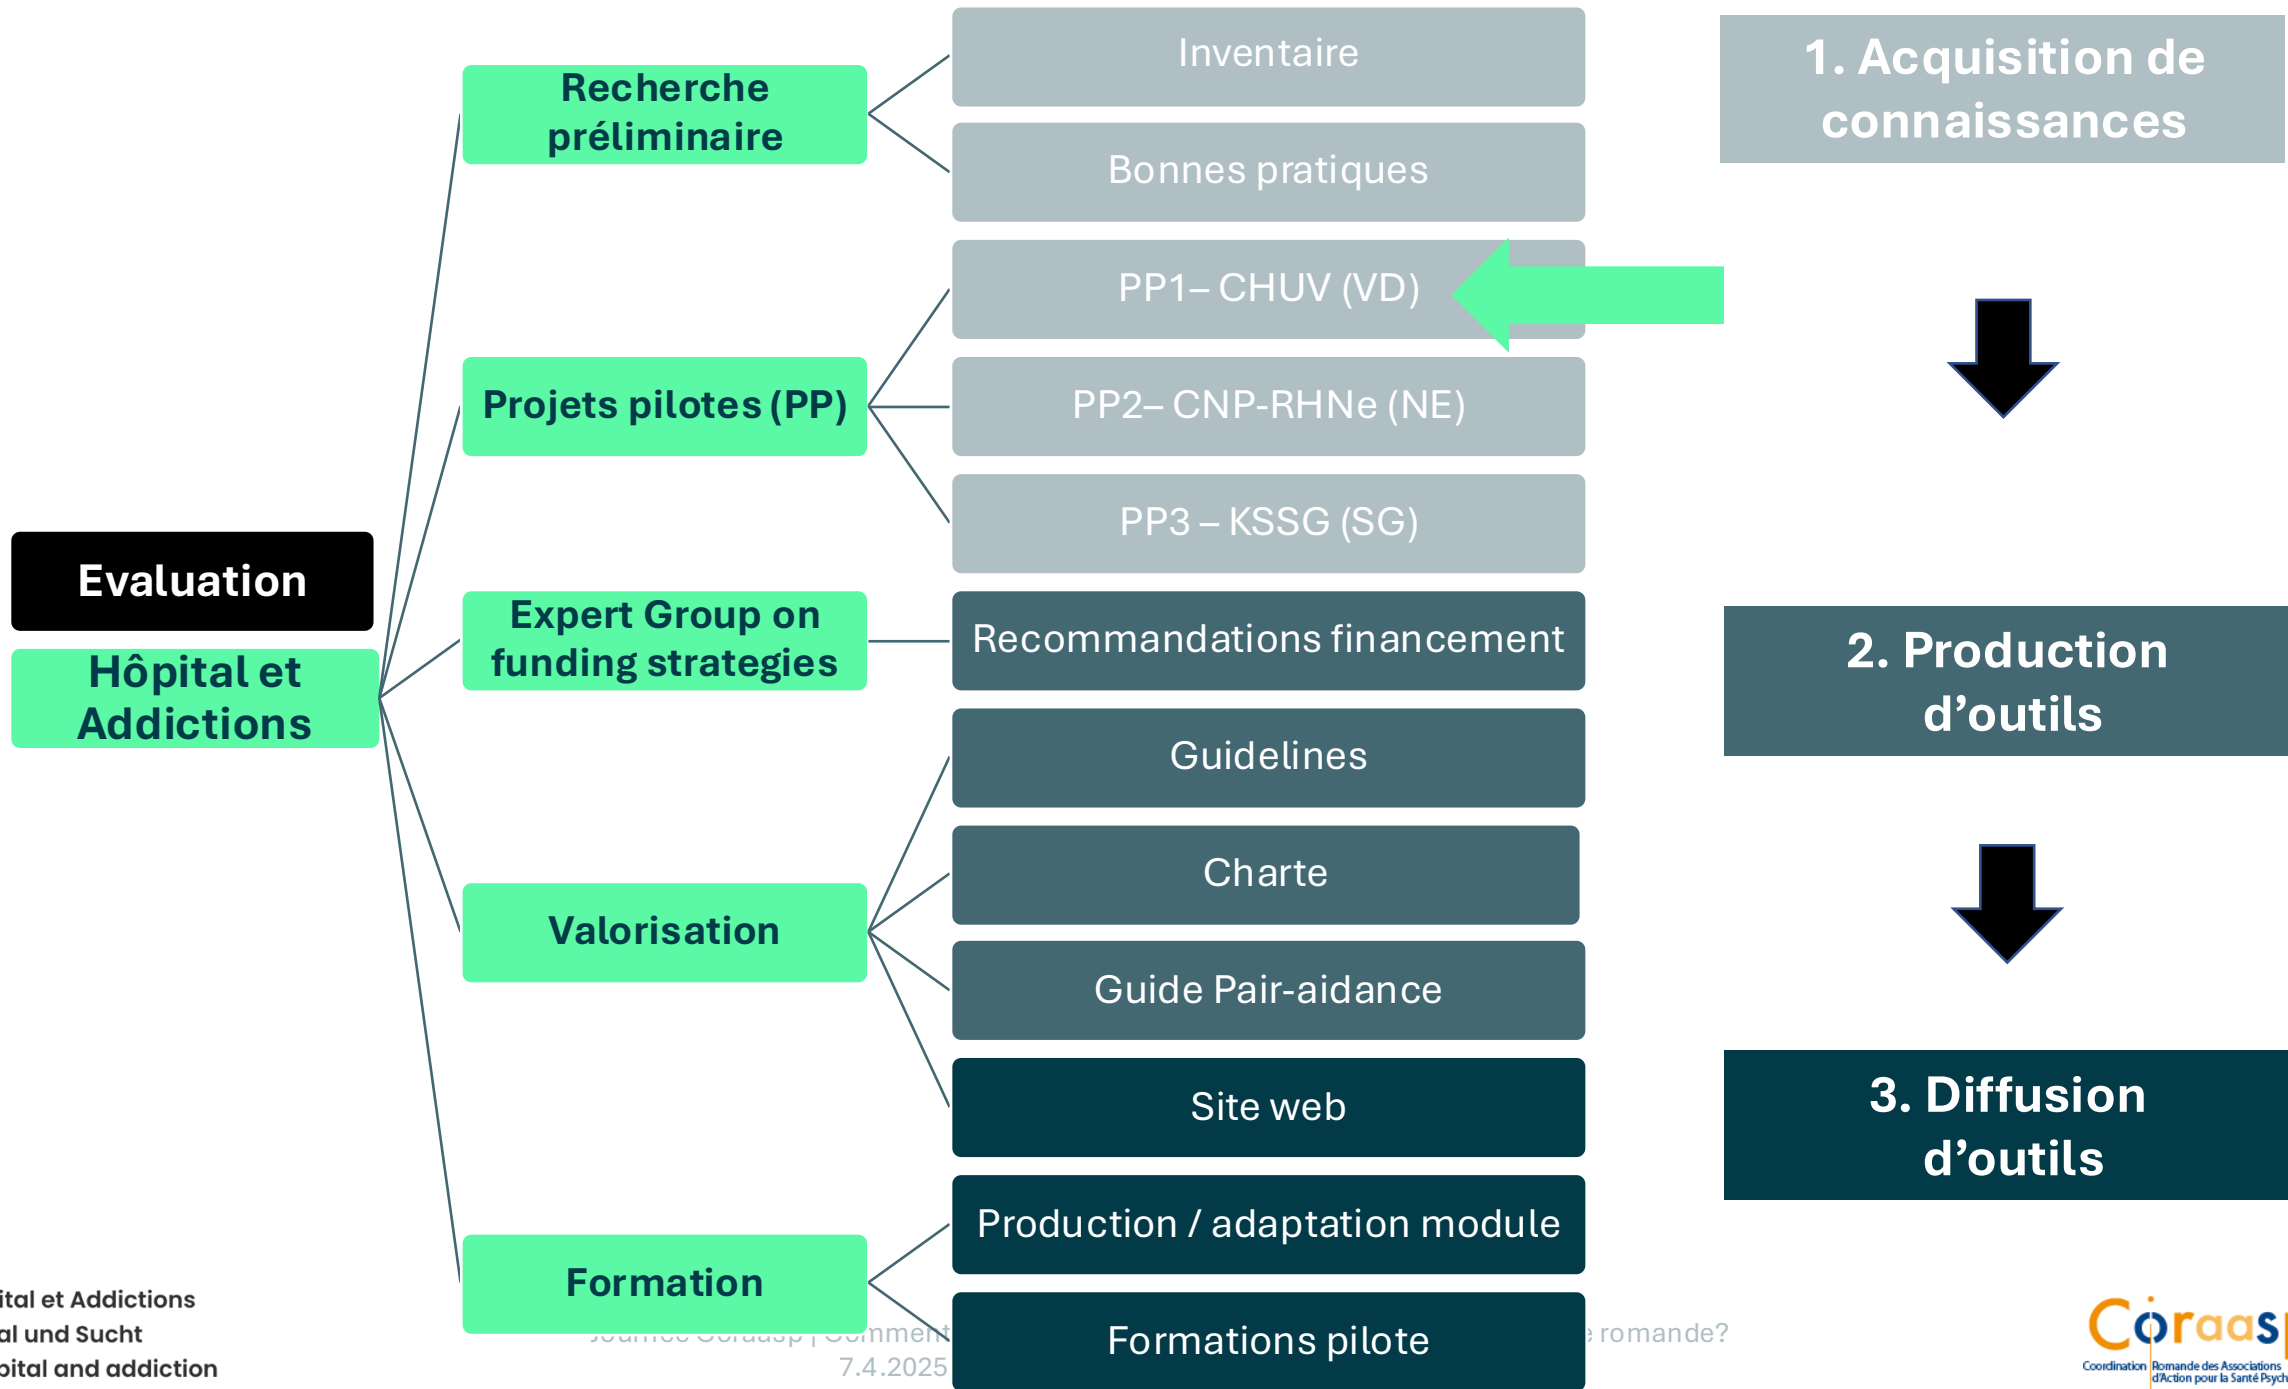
Evaluation

Hôpital et Addictions

Recherche préliminaire

Inventaire

Bonnes pratiques

Projets pilotes (PP)

PP1– CHUV (VD)

PP2– CNP-RHNe (NE)

PP3 – KSSG (SG)

Expert Group on funding strategies

Recommandations financement

Valorisation

Guidelines

Charte

Guide Pair-aidance

Site web

Formation

Production / adaptation module

Formations pilote

1. Acquisition de connaissances

2. Production d’outils

3. Diffusion d’outils

ital et Addictions
al und Sucht
ital and addiction

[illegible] Coraasp | Comment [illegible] romande?
7.4.2025

Coraasp
Coordination Romande des Associations d'Action pour la Santé Psych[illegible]